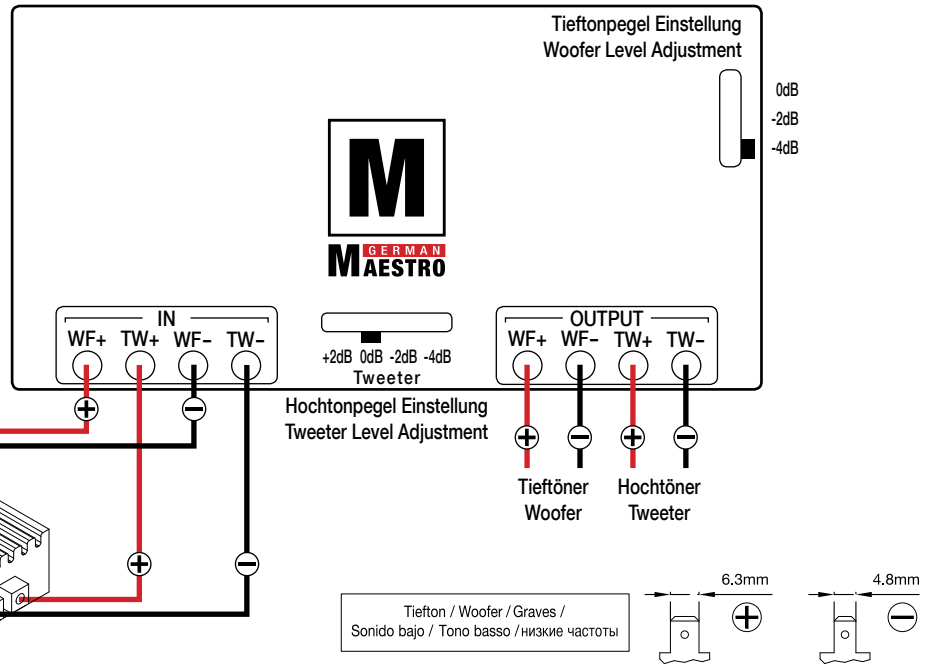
Tieftonpegel Einstellung
Woofer Level Adjustment

0dB
-2dB
-4dB

M

GERMAN
MAESTRO

IN
WF+ TW+ WF– TW–

+2dB 0dB -2dB -4dB
Tweeter

Hochtonpegel Einstellung
Tweeter Level Adjustment

OUTPUT
WF+ WF– TW+ TW–

Tieftöner
Woofer

Hochtöner
Tweeter

Tiefton / Woofer / Graves /
Sonido bajo / Tono basso / низкие частоты

6.3mm

4.8mm